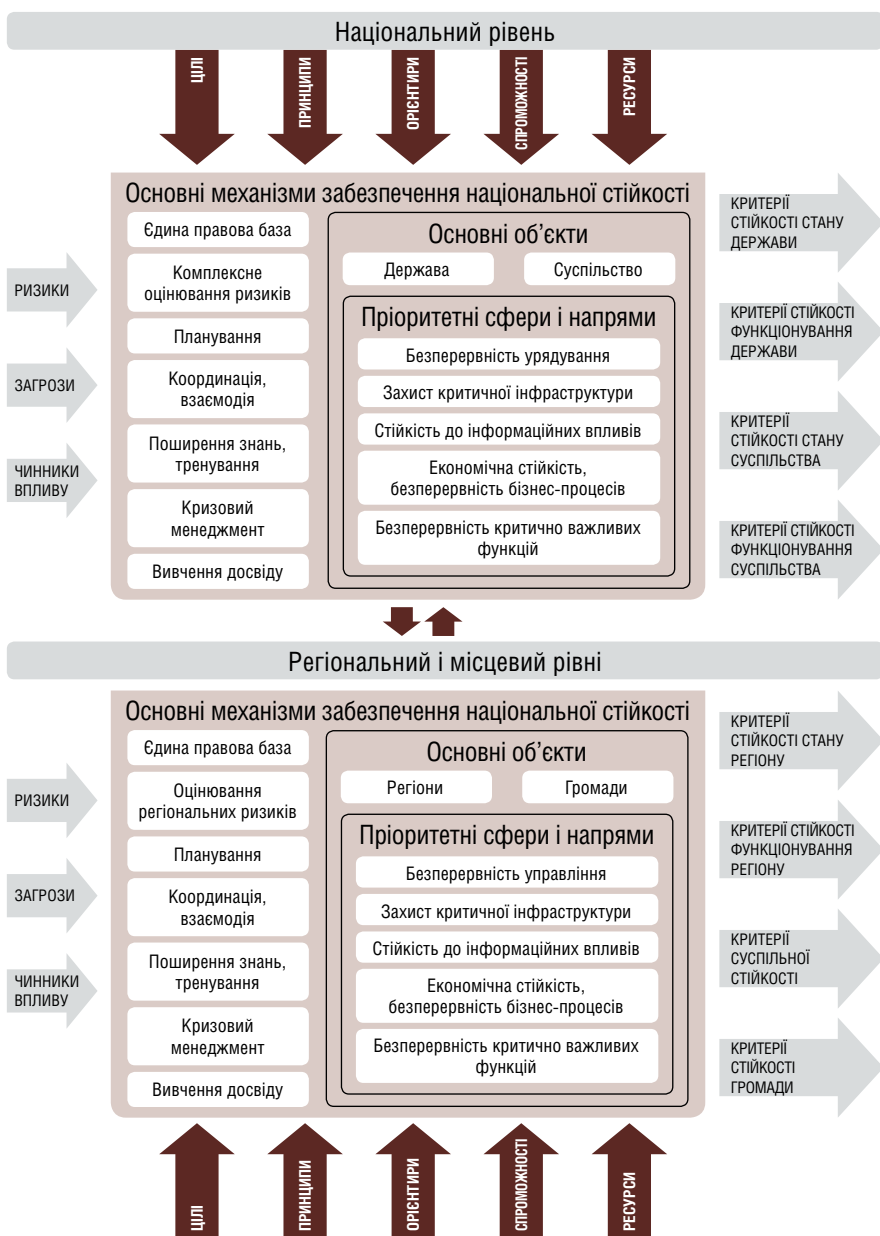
Національний рівень

ЦІЛІ
ПРИНЦИПИ
ОРІЄНТИРИ
СПРОМОЖНОСТІ
РЕСУРСИ

Основні механізми забезпечення національної стійкості

Єдина правова база
Комплексне оцінювання ризиків
Планування
Координація, взаємодія
Поширення знань, тренування
Кризовий менеджмент
Вивчення досвіду

Основні об'єкти
Держава
Суспільство

Пріоритетні сфери і напрями
Безперервність урядування
Захист критичної інфраструктури
Стійкість до інформаційних впливів
Економічна стійкість, безперервність бізнес-процесів
Безперервність критично важливих функцій

РИЗИКИ
ЗАГРОЗИ
ЧИННИКИ ВПЛИВУ

КРИТЕРІЇ СТІЙКОСТІ СТАНУ ДЕРЖАВИ
КРИТЕРІЇ СТІЙКОСТІ ФУНКЦІОНУВАННЯ ДЕРЖАВИ
КРИТЕРІЇ СТІЙКОСТІ СТАНУ СУСПІЛЬСТВА
КРИТЕРІЇ СТІЙКОСТІ ФУНКЦІОНУВАННЯ СУСПІЛЬСТВА

Регіональний і місцевий рівні

Основні механізми забезпечення національної стійкості

Єдина правова база
Оцінювання регіональних ризиків
Планування
Координація, взаємодія
Поширення знань, тренування
Кризовий менеджмент
Вивчення досвіду

Основні об'єкти
Регіони
Громади

Пріоритетні сфери і напрями
Безперервність управління
Захист критичної інфраструктури
Стійкість до інформаційних впливів
Економічна стійкість, безперервність бізнес-процесів
Безперервність критично важливих функцій

РИЗИКИ
ЗАГРОЗИ
ЧИННИКИ ВПЛИВУ

КРИТЕРІЇ СТІЙКОСТІ СТАНУ РЕГІОНУ
КРИТЕРІЇ СТІЙКОСТІ ФУНКЦІОНУВАННЯ РЕГІОНУ
КРИТЕРІЇ СУСПІЛЬНОЇ СТІЙКОСТІ
КРИТЕРІЇ СТІЙКОСТІ ГРОМАДИ

ЦІЛІ
ПРИНЦИПИ
ОРІЄНТИРИ
СПРОМОЖНОСТІ
РЕСУРСИ